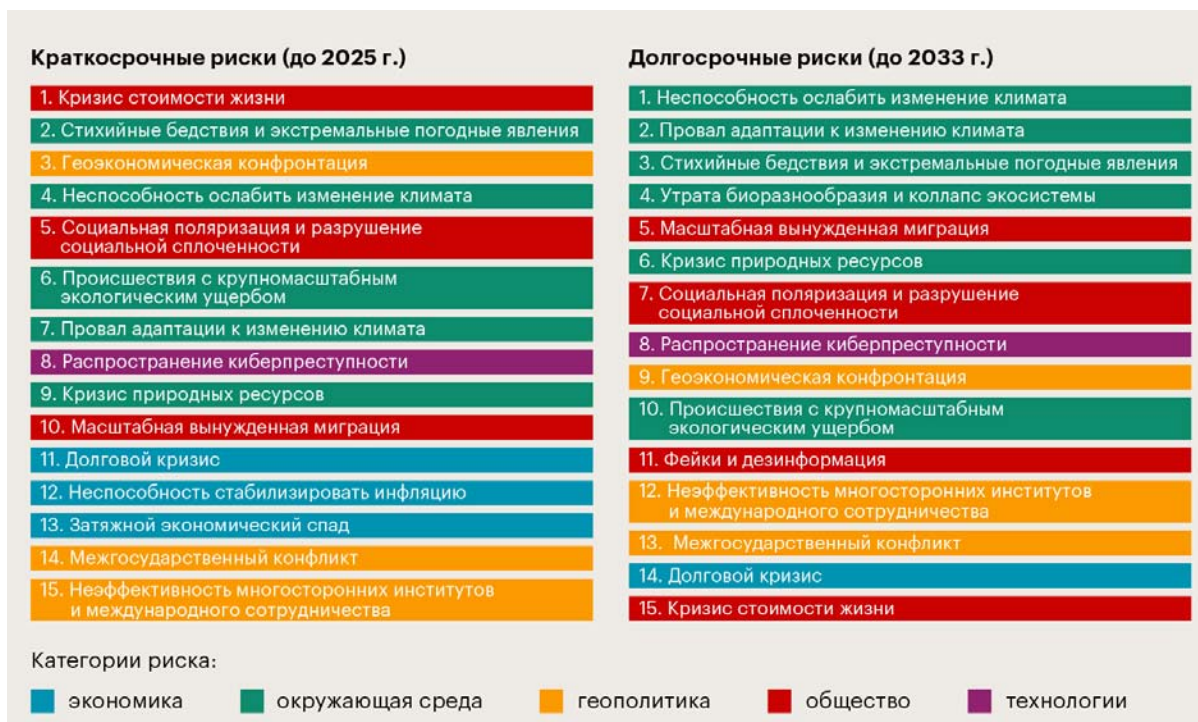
Краткосрочные риски (до 2025 г.)

1. Кризис стоимости жизни
2. Стихийные бедствия и экстремальные погодные явления
3. Геоэкономическая конфронтация
4. Неспособность ослабить изменение климата
5. Социальная поляризация и разрушение социальной сплоченности
6. Происшествия с крупномасштабным экологическим ущербом
7. Провал адаптации к изменению климата
8. Распространение киберпреступности
9. Кризис природных ресурсов
10. Масштабная вынужденная миграция
11. Долговой кризис
12. Неспособность стабилизировать инфляцию
13. Затяжной экономический спад
14. Межгосударственный конфликт
15. Неэффективность многосторонних институтов и международного сотрудничества

Долгосрочные риски (до 2033 г.)

1. Неспособность ослабить изменение климата
2. Провал адаптации к изменению климата
3. Стихийные бедствия и экстремальные погодные явления
4. Утрата биоразнообразия и коллапс экосистемы
5. Масштабная вынужденная миграция
6. Кризис природных ресурсов
7. Социальная поляризация и разрушение социальной сплоченности
8. Распространение киберпреступности
9. Геоэкономическая конфронтация
10. Происшествия с крупномасштабным экологическим ущербом
11. Фейки и дезинформация
12. Неэффективность многосторонних институтов и международного сотрудничества
13. Межгосударственный конфликт
14. Долговой кризис
15. Кризис стоимости жизни

Категории риска:
экономика окружающая среда геополитика общество технологии